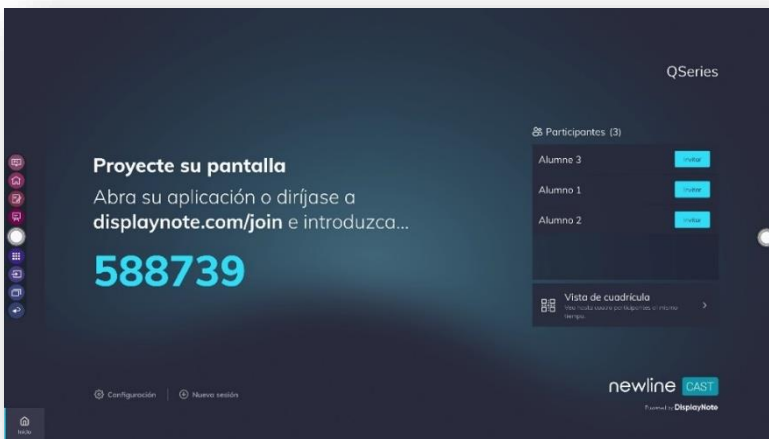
QSeries

Participantes (3)

Alumno 3 Invitar

Alumno 1 Invitar

Alumno 2 Invitar

Proyecte su pantalla

Abra su aplicación o diríjase a **displaynote.com/join** e introduzca...

588739

Vista de cuadrícula
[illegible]

Configuración | Nuevo sesión

newline CAST
Powered by DisplayNote

Inicio